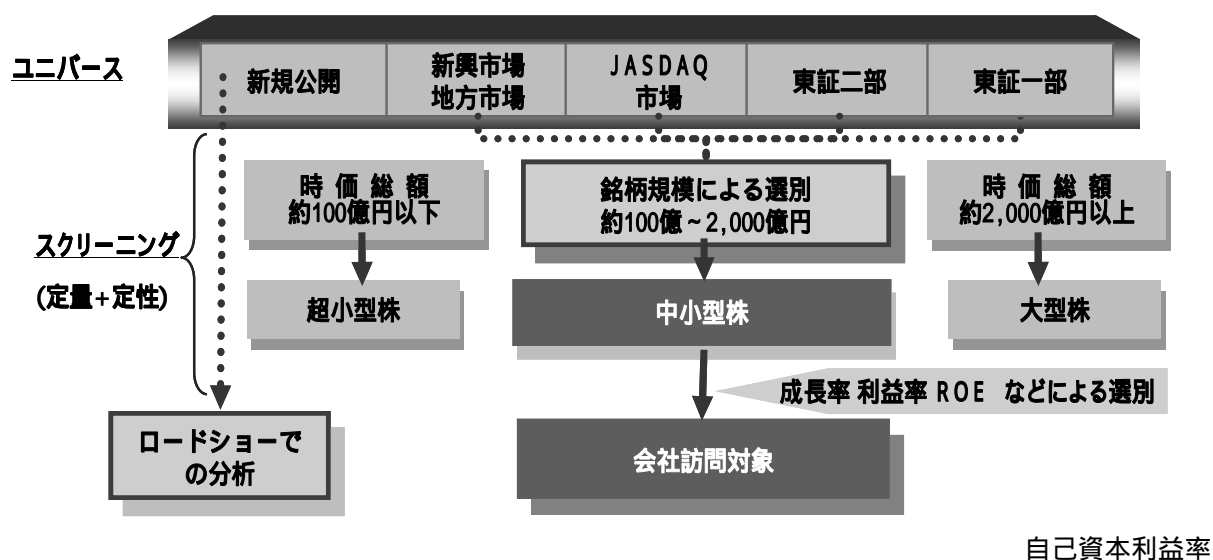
ユニバース

新規公開

新興市場
地方市場

JASDAQ
市場

東証二部

東証一部

スクリーニング

(定量+定性)

時価総額
約100億円以下

超小型株

銘柄規模による選別
約100億~2,000億円

中小型株

時価総額
約2,000億円以上

大型株

成長率 利益率 ROE などによる選別

ロードショーでの分析

会社訪問対象

自己資本利益率